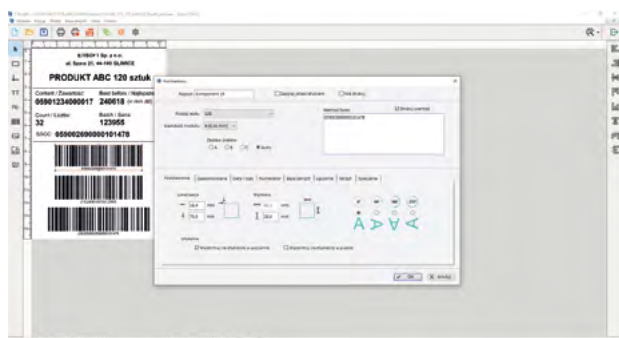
KVSOFT Sp. z o.o.
ul. Szara 21, 44-100 GLIWICE

PRODUKT ABC 120 sztuk

Content / Zawartość
05901234000017

Best before / Najlepsze
240618

Count / Liczba
32

Batch / Seria
123955

SSCC: 059002690000101478

Nazwa: Komponent 16

Rodzaj kodu: 128

Wartość kodu

Pozycjonowanie

A A A A

OK
Anuluj